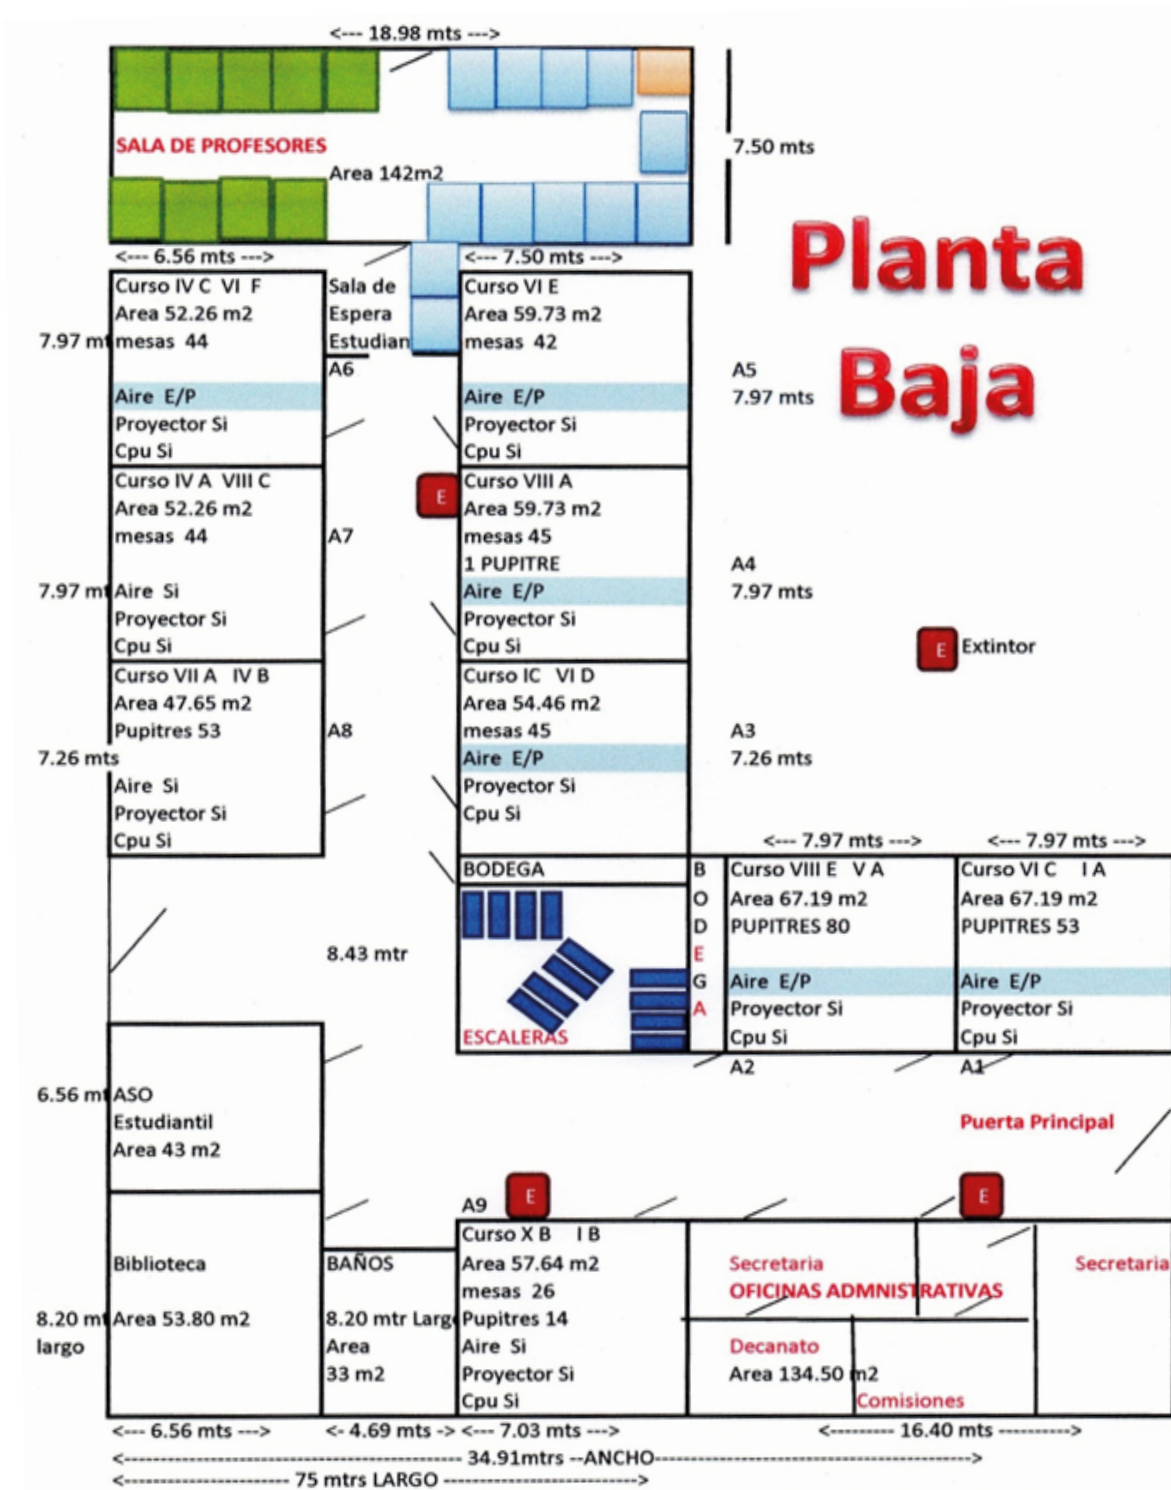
<--- 18.98 mts --->

SALA DE PROFESORES

Area 142m2

7.50 mts

Planta Baja

<--- 6.56 mts --->

<--- 7.50 mts --->

7.97 mt

Curso IV C VI F
Area 52.26 m2
mesas 44
Aire E/P
Proyector Si
Cpu Si

Sala de Espera Estudian

A6

Curso VI E
Area 59.73 m2
mesas 42
Aire E/P
Proyector Si
Cpu Si

A5
7.97 mts

7.97 mt

Curso IV A VIII C
Area 52.26 m2
mesas 44
Aire Si
Proyector Si
Cpu Si

A7

E

Curso VIII A
Area 59.73 m2
mesas 45
1 PUPITRE
Aire E/P
Proyector Si
Cpu Si

A4
7.97 mts

E Extintor

7.26 mts

Curso VII A IV B
Area 47.65 m2
Pupitres 53
Aire Si
Proyector Si
Cpu Si

A8

Curso IC VI D
Area 54.46 m2
mesas 45
Aire E/P
Proyector Si
Cpu Si

A3
7.26 mts

<--- 7.97 mts --->

<--- 7.97 mts --->

BODEGA

BODEGA

8.43 mtr

ESCALERAS

Curso VIII E V A
Area 67.19 m2
PUPITRES 80
Aire E/P
Proyector Si
Cpu Si

Curso VI C I A
Area 67.19 m2
PUPITRES 53
Aire E/P
Proyector Si
Cpu Si

A2

A1

6.56 mt

ASO Estudiantil
Area 43 m2

Puerta Principal

A9

E

E

8.20 mt largo

Biblioteca
Area 53.80 m2

BAÑOS
8.20 mtr Larg
Area
33 m2

Curso X B I B
Area 57.64 m2
mesas 26
Pupitres 14
Aire Si
Proyector Si
Cpu Si

Secretaria
OFICINAS ADMNISTRATIVAS

Secretaria

Decanato
Area 134.50 m2

Comisiones

<--- 6.56 mts ---> <- 4.69 mts -> <--- 7.03 mts ---> <--------- 16.40 mts --------->

<------------------------------ 34.91mtrs --ANCHO------------------------------>

<---------------------- 75 mtrs LARGO ---------------------->